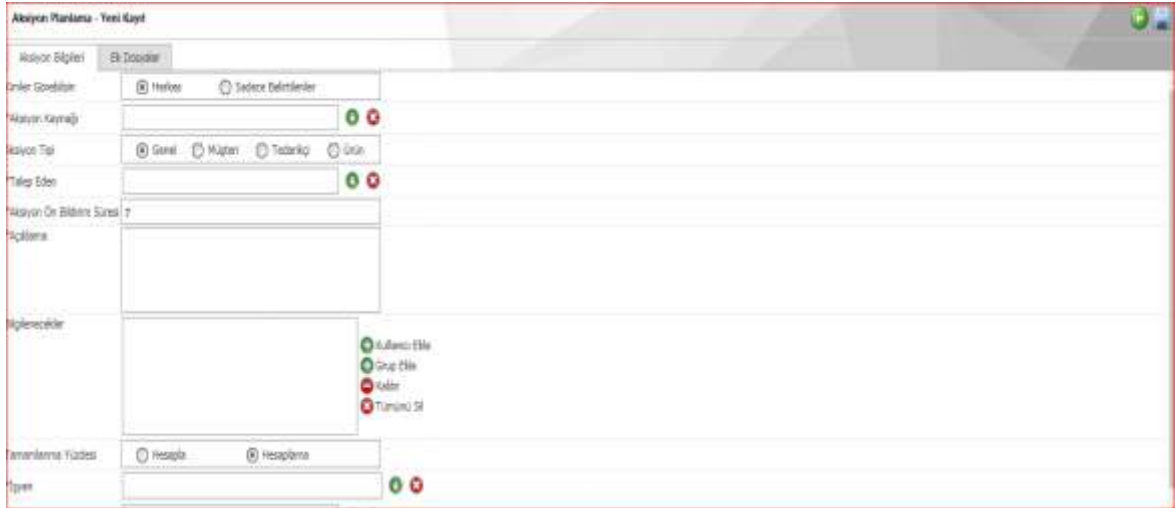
Aksiyon Planlama - Yeni Kayıt

Aksiyon Bilgileri
Ek Dosyalar

Kimler Görebilir
Herkes
Sadece Belirtilenler

*Aksiyon Kaynağı

Aksiyon Tipi
Genel
Müşteri
Tedarikçi
Ürün

*Talep Eden

*Aksiyon Ön Bildirim Süresi
7

*Açıklama

Bilgilenecekler

Kullanıcı Ekle
Grup Ekle
Kaldır
Tümünü Sil

Tamamlanma Yüzdesi
Hesapla
Hesaplama

*İşveren